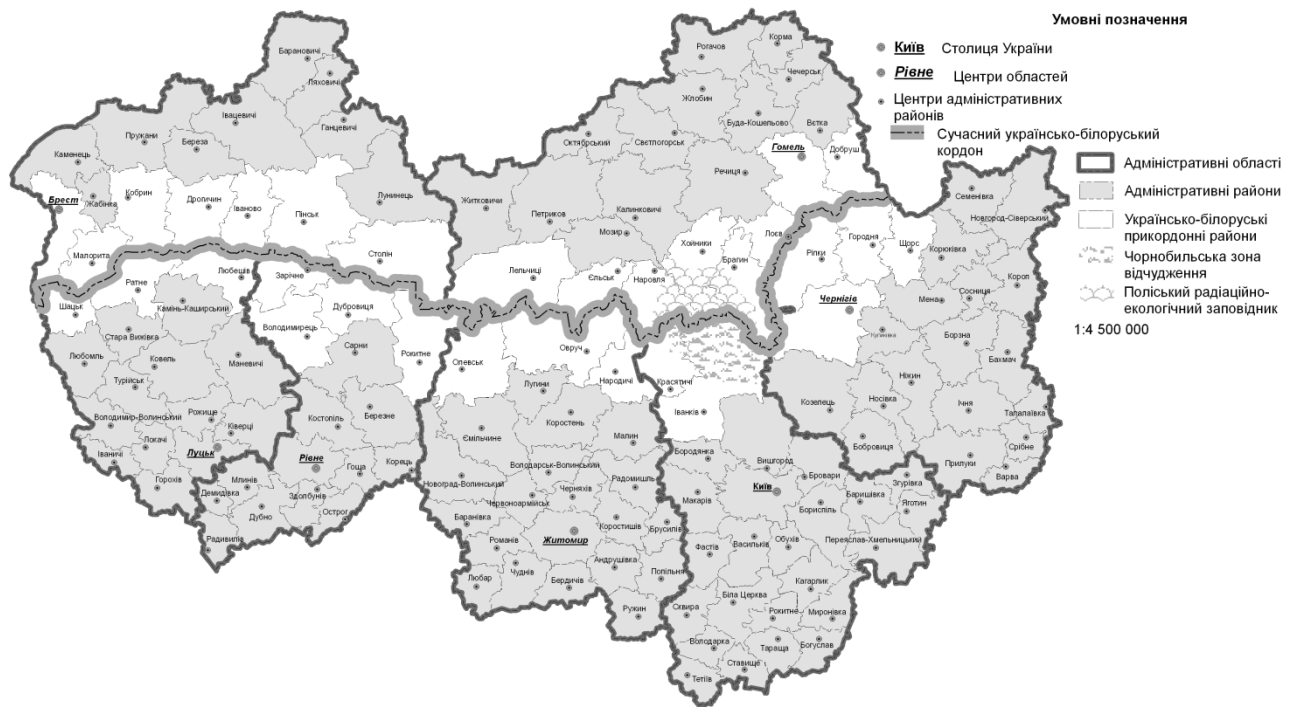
Умовні позначення

Київ Столиця України
Рівне Центри областей
Центри адміністративних районів
Сучасний українсько-білоруський кордон
Адміністративні області
Адміністративні райони
Українсько-білоруські прикордонні райони
Чорнобильська зона відчудження
Поліський радіаційно-екологічний заповідник
1:4 500 000

Барановичі
Ляховичі
Івацевичі
Ганцевичі
Пружани
Кам'янець
Береза
Лунинець
Брест
Жабінка
Кобрин
Дрогичин
Іваново
Пінськ
Столін
Малорита
Ратне
Любешів
Зарічне
Шацьк
Камінь-Каширський
Дубровиця
Володимирець
Стара Вижівка
Сарни
Рокитне
Любомль
Ковель
Маневичі
Турійськ
Володимир-Волинський
Рожище
Ківерці
Костопіль
Березне
Локачі
Іваничі
Луцьк
Горохів
Рівне
Гоща
Корець
Млинів
Демидівка
Здолбунів
Острог
Дубно
Радивилів
Рогачов
Корма
Чечерськ
Жлобін
Буда-Кошельово
Вєтка
Октябрський
Світлогорськ
Гомель
Добруш
Речиця
Житковичі
Петриков
Калинковичі
Мозир
Хойники
Лоєв
Брагин
Лельчиці
Єльськ
Наровля
Олевськ
Овруч
Народичі
Лугини
Коростень
Малин
Ємільчине
Володарськ-Волинський
Радомишль
Новоград-Волинський
Черняхів
Червоноармійськ
Коростишів
Брусилів
Баранівка
Житомир
Романів
Андрушівка
Любар
Чуднів
Бердичів
Попільня
Ружин
Семенівка
Новгород-Сіверський
Городня
Щорс
Ріпки
Корюківка
Короп
Сосниця
Чернігів
Мена
Куликівка
Борзна
Бахмач
Ніжин
Козелець
Носівка
Ічня
Талалаївка
Бобровиця
Срібне
Прилуки
Варва
Красятичі
Іванків
Бородянка
Вишгород
Бровари
Згурівка
Яготин
Макарів
Київ
Баришівка
Бориспіль
Фастів
Васильків
Обухів
Переяслав-Хмельницький
Кагарлик
Біла Церква
Рокитне
Миронівка
Сквира
Володарка
Тараща
Богуслав
Ставище
Тетіїв